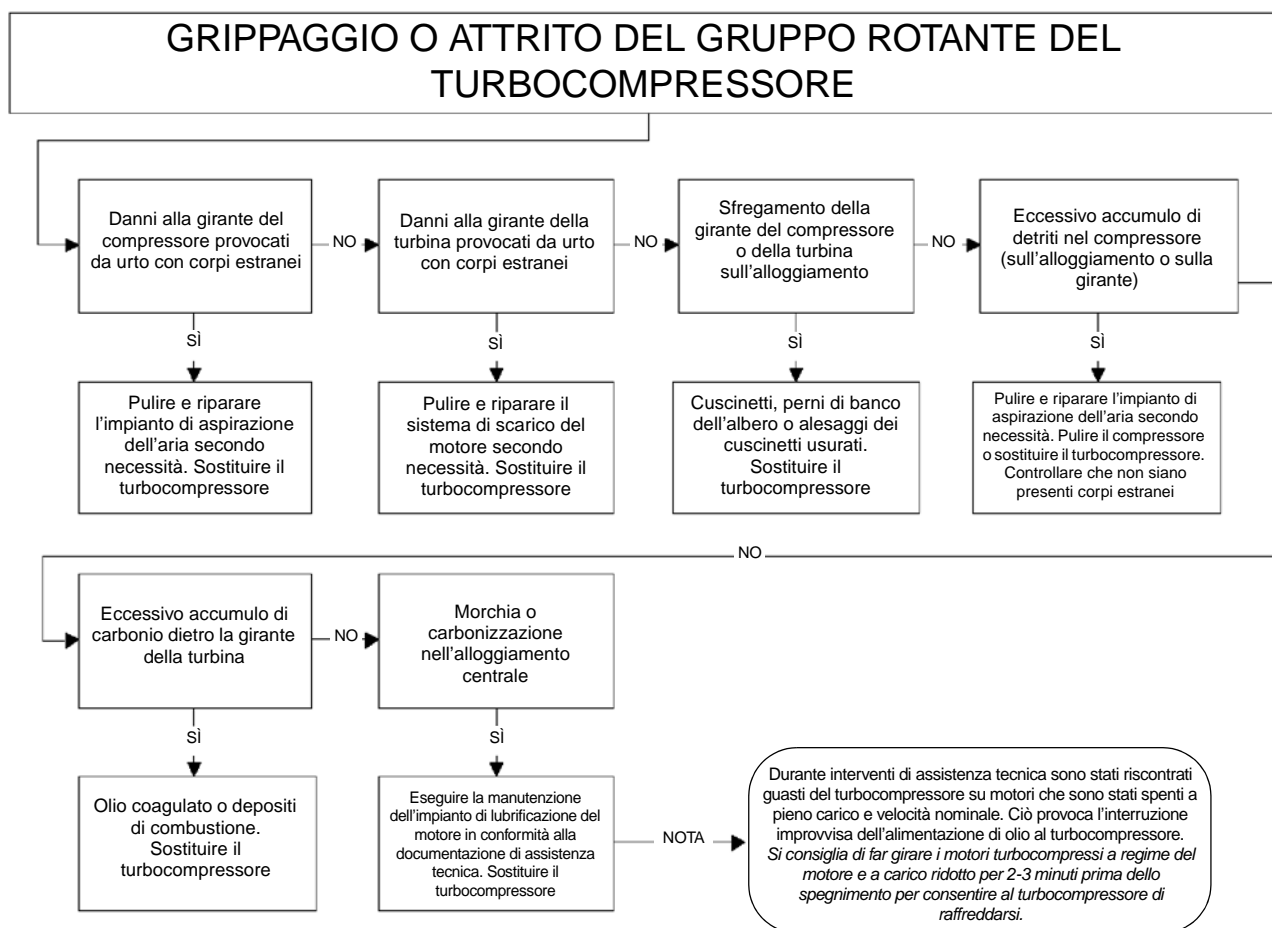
GRIPPAGGIO O ATTRITO DEL GRUPPO ROTANTE DEL TURBOCOMPRESSORE

Danni alla girante del compressore provocati da urto con corpi estranei

NO

Danni alla girante della turbina provocati da urto con corpi estranei

NO

Sfregamento della girante del compressore o della turbina sull'alloggiamento

NO

Eccessivo accumulo di detriti nel compressore (sull'alloggiamento o sulla girante)

SÌ

Pulire e riparare l'impianto di aspirazione dell'aria secondo necessità. Sostituire il turbocompressore

SÌ

Pulire e riparare il sistema di scarico del motore secondo necessità. Sostituire il turbocompressore

SÌ

Cuscinetti, perni di banco dell'albero o alesaggi dei cuscinetti usurati. Sostituire il turbocompressore

SÌ

Pulire e riparare l'impianto di aspirazione dell'aria secondo necessità. Pulire il compressore o sostituire il turbocompressore. Controllare che non siano presenti corpi estranei

NO

Eccessivo accumulo di carbonio dietro la girante della turbina

NO

Morchia o carbonizzazione nell'alloggiamento centrale

SÌ

Olio coagulato o depositi di combustione. Sostituire il turbocompressore

SÌ

Eseguire la manutenzione dell'impianto di lubrificazione del motore in conformità alla documentazione di assistenza tecnica. Sostituire il turbocompressore

NOTA

Durante interventi di assistenza tecnica sono stati riscontrati guasti del turbocompressore su motori che sono stati spenti a pieno carico e velocità nominale. Ciò provoca l'interruzione improvvisa dell'alimentazione di olio al turbocompressore. *Si consiglia di far girare i motori turbocompressi a regime del motore e a carico ridotto per 2-3 minuti prima dello spegnimento per consentire al turbocompressore di raffreddarsi.*